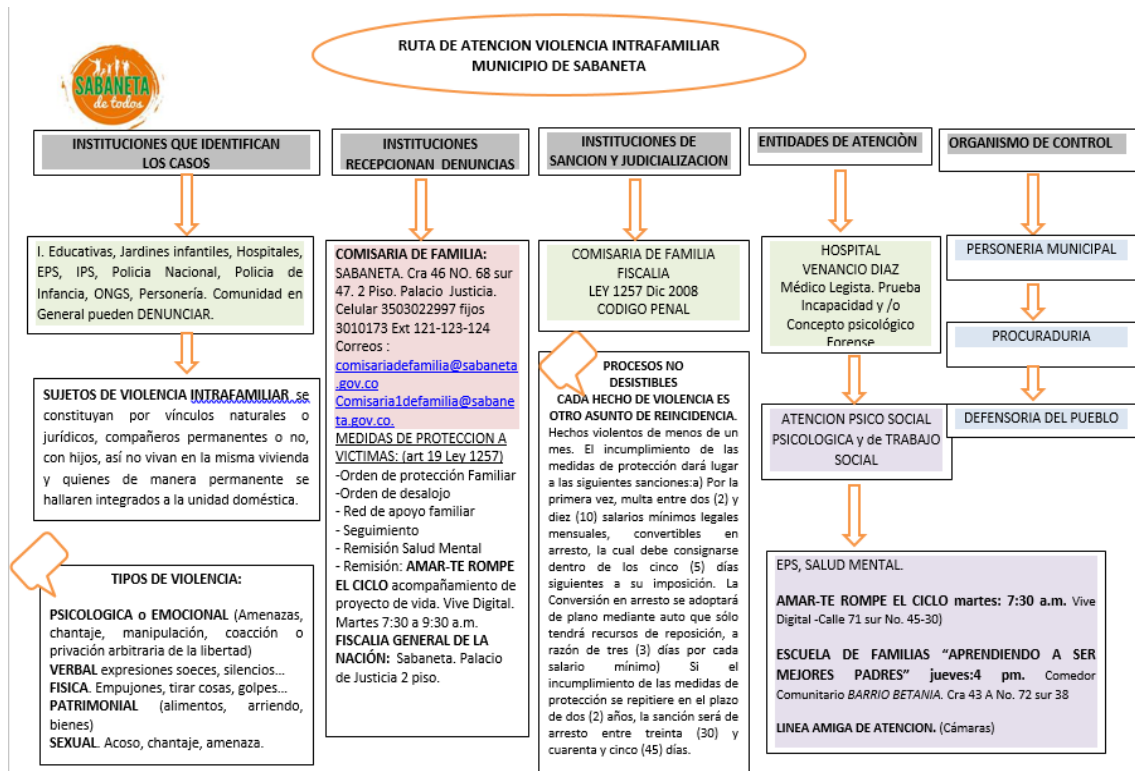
RUTA DE ATENCION VIOLENCIA INTRAFAMILIAR
MUNICIPIO DE SABANETA

SABANETA de todos

INSTITUCIONES QUE IDENTIFICAN LOS CASOS

I. Educativas, Jardines infantiles, Hospitales, EPS, IPS, Policia Nacional, Policia de Infancia, ONGS, Personería. Comunidad en General pueden DENUNCIAR.

SUJETOS DE VIOLENCIA INTRAFAMILIAR se constituyan por vínculos naturales o jurídicos, compañeros permanentes o no, con hijos, así no vivan en la misma vivienda y quienes de manera permanente se hallaren integrados a la unidad doméstica.

TIPOS DE VIOLENCIA:

PSICOLOGICA o EMOCIONAL (Amenazas, chantaje, manipulación, coacción o privación arbitraria de la libertad)
VERBAL expresiones soeces, silencios…
FISICA. Empujones, tirar cosas, golpes…
PATRIMONIAL (alimentos, arriendo, bienes)
SEXUAL. Acoso, chantaje, amenaza.

INSTITUCIONES RECEPCIONAN DENUNCIAS

COMISARIA DE FAMILIA: SABANETA. Cra 46 NO. 68 sur 47. 2 Piso. Palacio Justicia. Celular 3503022997 fijos 3010173 Ext 121-123-124
Correos :
comisariadefamilia@sabaneta.gov.co
Comisaria1defamilia@sabaneta.gov.co.
MEDIDAS DE PROTECCION A VICTIMAS: (art 19 Ley 1257)
-Orden de protección Familiar
-Orden de desalojo
- Red de apoyo familiar
- Seguimiento
- Remisión Salud Mental
- Remisión: AMAR-TE ROMPE EL CICLO acompañamiento de proyecto de vida. Vive Digital. Martes 7:30 a 9:30 a.m.
FISCALIA GENERAL DE LA NACIÓN: Sabaneta. Palacio de Justicia 2 piso.

INSTITUCIONES DE SANCION Y JUDICIALIZACION

COMISARIA DE FAMILIA
FISCALIA
LEY 1257 Dic 2008
CODIGO PENAL

PROCESOS NO DESISTIBLES
CADA HECHO DE VIOLENCIA ES OTRO ASUNTO DE REINCIDENCIA.
Hechos violentos de menos de un mes. El incumplimiento de las medidas de protección dará lugar a las siguientes sanciones:a) Por la primera vez, multa entre dos (2) y diez (10) salarios mínimos legales mensuales, convertibles en arresto, la cual debe consignarse dentro de los cinco (5) días siguientes a su imposición. La Conversión en arresto se adoptará de plano mediante auto que sólo tendrá recursos de reposición, a razón de tres (3) días por cada salario mínimo) Si el incumplimiento de las medidas de protección se repitiere en el plazo de dos (2) años, la sanción será de arresto entre treinta (30) y cuarenta y cinco (45) días.

ENTIDADES DE ATENCIÒN

HOSPITAL VENANCIO DIAZ
Médico Legista. Prueba Incapacidad y /o Concepto psicológico Forense

ATENCION PSICO SOCIAL PSICOLOGICA y de TRABAJO SOCIAL

EPS, SALUD MENTAL.

AMAR-TE ROMPE EL CICLO martes: 7:30 a.m. Vive Digital -Calle 71 sur No. 45-30)

ESCUELA DE FAMILIAS “APRENDIENDO A SER MEJORES PADRES” jueves:4 pm. Comedor Comunitario BARRIO BETANIA. Cra 43 A No. 72 sur 38

LINEA AMIGA DE ATENCION. (Cámaras)

ORGANISMO DE CONTROL

PERSONERIA MUNICIPAL

PROCURADURIA

DEFENSORIA DEL PUEBLO